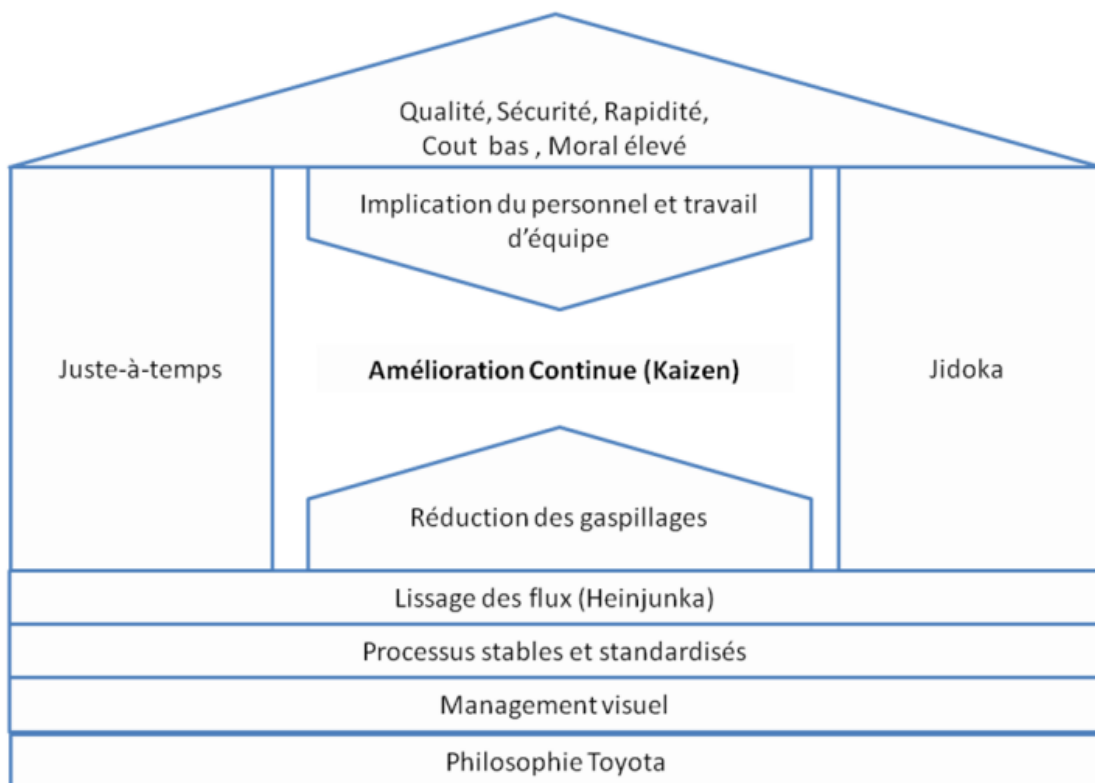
Qualité, Sécurité, Rapidité, Cout bas , Moral élevé

Implication du personnel et travail d'équipe

Juste-à-temps

Amélioration Continue (Kaizen)

Jidoka

Réduction des gaspillages

Lissage des flux (Heinjunka)

Processus stables et standardisés

Management visuel

Philosophie Toyota